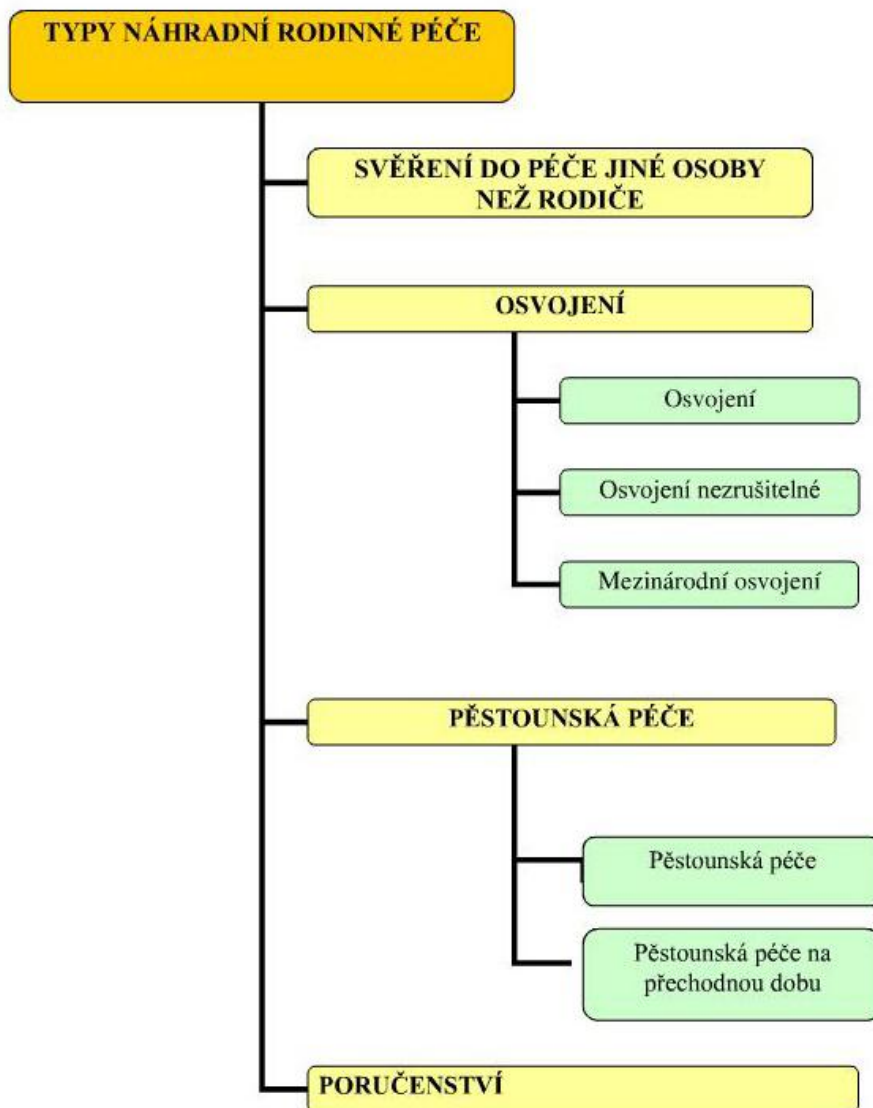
TYPY NÁHRADNÍ RODINNÉ PÉČE

SVĚŘENÍ DO PÉČE JINÉ OSOBY NEŽ RODIČE

OSVOJENÍ

Osvojení

Osvojení nezrušitelné

Mezinárodní osvojení

PĚSTOUNSKÁ PÉČE

Pěstounská péče

Pěstounská péče na přechodnou dobu

PORUČENSTVÍ